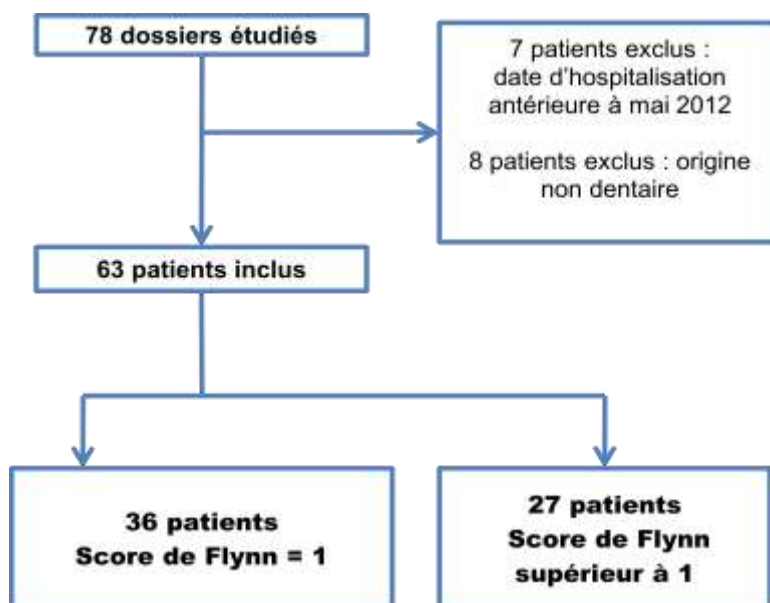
78 dossiers étudiés

7 patients exclus : date d'hospitalisation antérieure à mai 2012

8 patients exclus : origine non dentaire

63 patients inclus

36 patients
Score de Flynn = 1

27 patients
Score de Flynn supérieur à 1